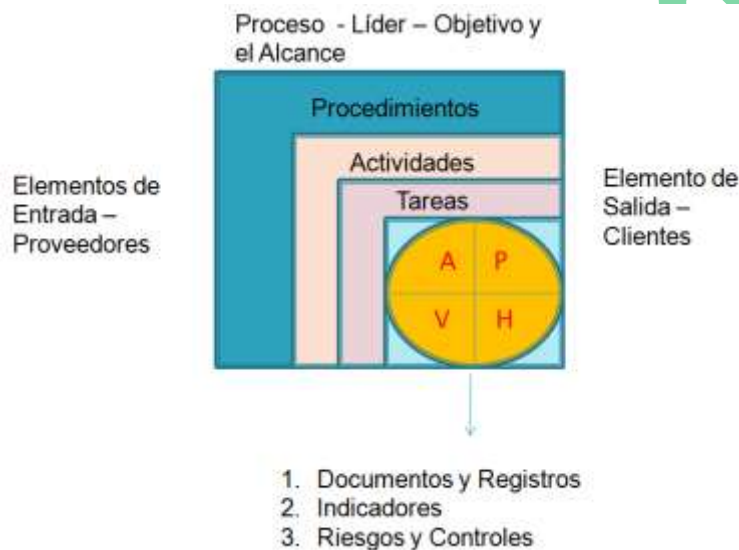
Proceso - Líder – Objetivo y el Alcance

Procedimientos

Actividades

Tareas

Elementos de Entrada – Proveedores

Elemento de Salida – Clientes

A

P

V

H

1. Documentos y Registros
2. Indicadores
3. Riesgos y Controles